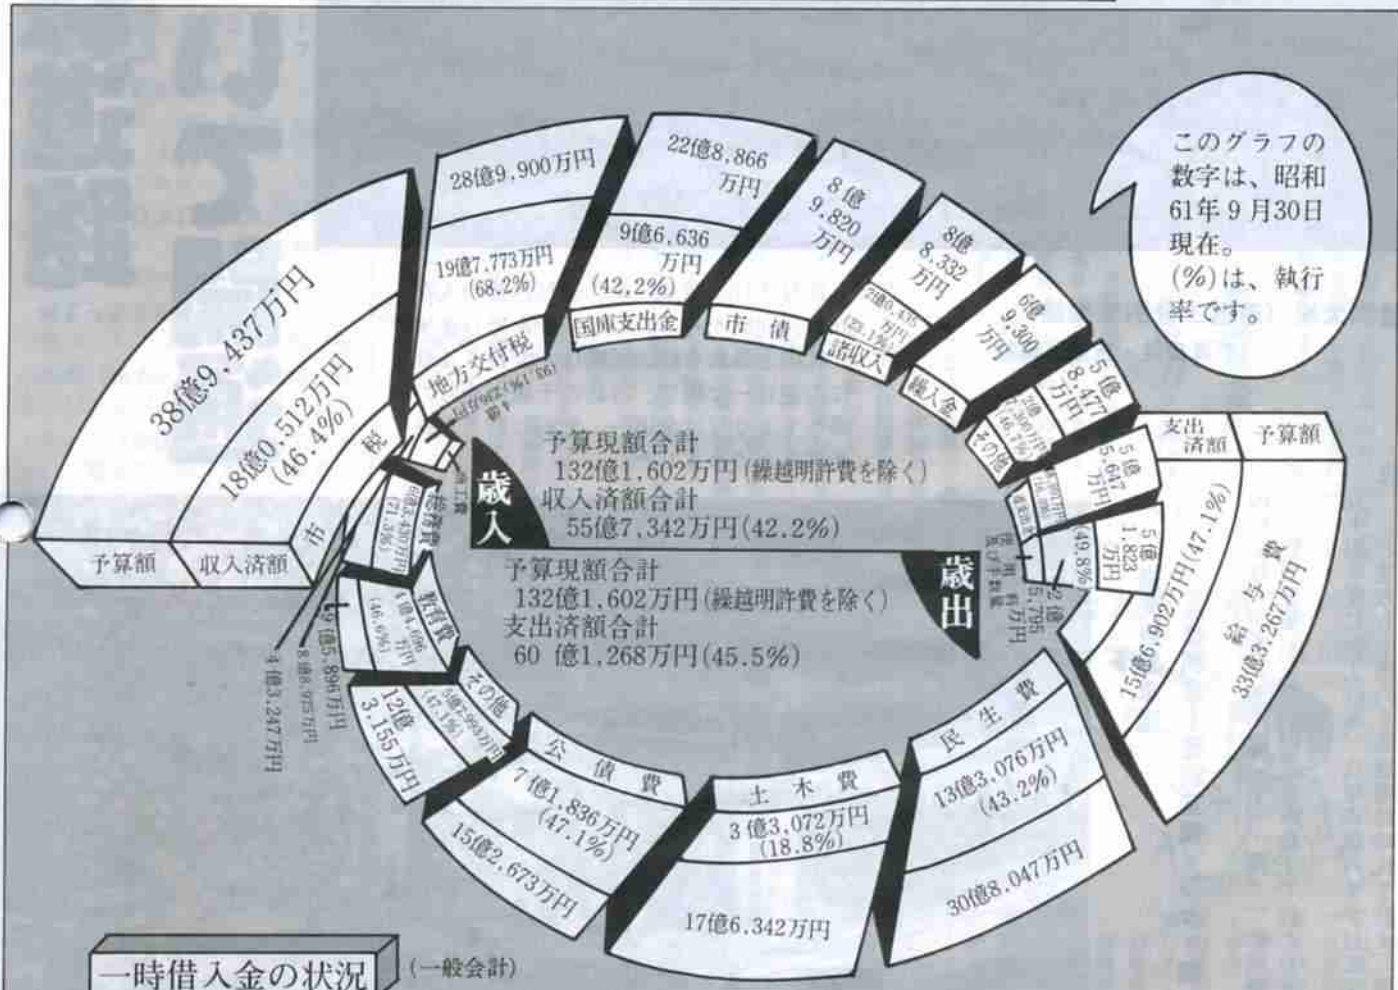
このグラフの数字は、昭和61年９月30日現在。
(%)は、執行率です。

38億9,437万円
18億0,512万円
(46.4%)
市税
予算額
収入済額

28億9,900万円
19億7,773万円
(68.2%)
地方交付税

22億8,866万円
9億6,636万円
(42.2%)
国庫支出金

8億9,820万円
市債

8億8,332万円
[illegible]
諸収入

6億9,300万円
繰入金

5億8,477万円
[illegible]
その他

予算現額合計
132億1,602万円(繰越明許費を除く)
収入済額合計
55億7,342万円(42.2%)
歳入

予算現額合計
132億1,602万円(繰越明許費を除く)
支出済額合計
60億1,268万円(45.5%)
歳出

支出済額
予算額
33億3,267万円
15億6,902万円(47.1%)
給与費

5億5,647万円
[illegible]

5億1,823万円
(49.8%)

2億5,795万円
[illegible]

民生費
13億3,076万円
(43.2%)
30億8,047万円

土木費
3億3,072万円
(18.8%)
17億6,342万円

公債費
7億1,836万円
(47.1%)
15億2,673万円

その他
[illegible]
12億3,155万円

教育費
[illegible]
19億5,896万円
8億8,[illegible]万円
4億3,247万円

総務費
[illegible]

一時借入金の状況 (一般会計)